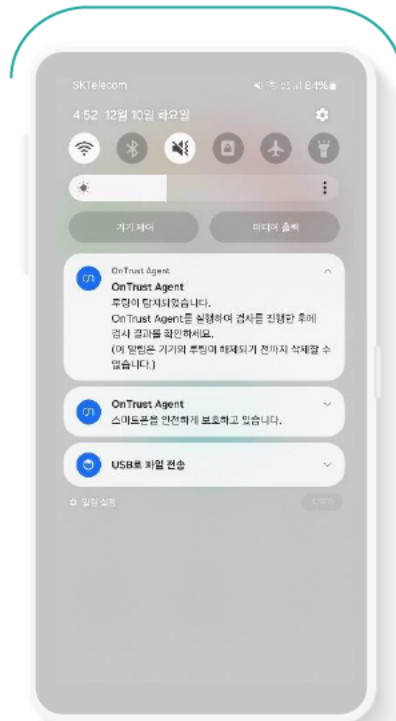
SKTelecom

84%

4:52 12월 10일 화요일

기기 제어

미디어 출력

OnTrust Agent

OnTrust Agent

루팅이 탐지되었습니다.

OnTrust Agent를 실행하여 검사를 진행한 후에 검사 결과를 확인하세요.

(이 알림은 기기의 루팅이 해제되기 전까지 삭제할 수 없습니다.)

OnTrust Agent

스마트폰을 안전하게 보호하고 있습니다.

USB로 파일 전송

알림 설정

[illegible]